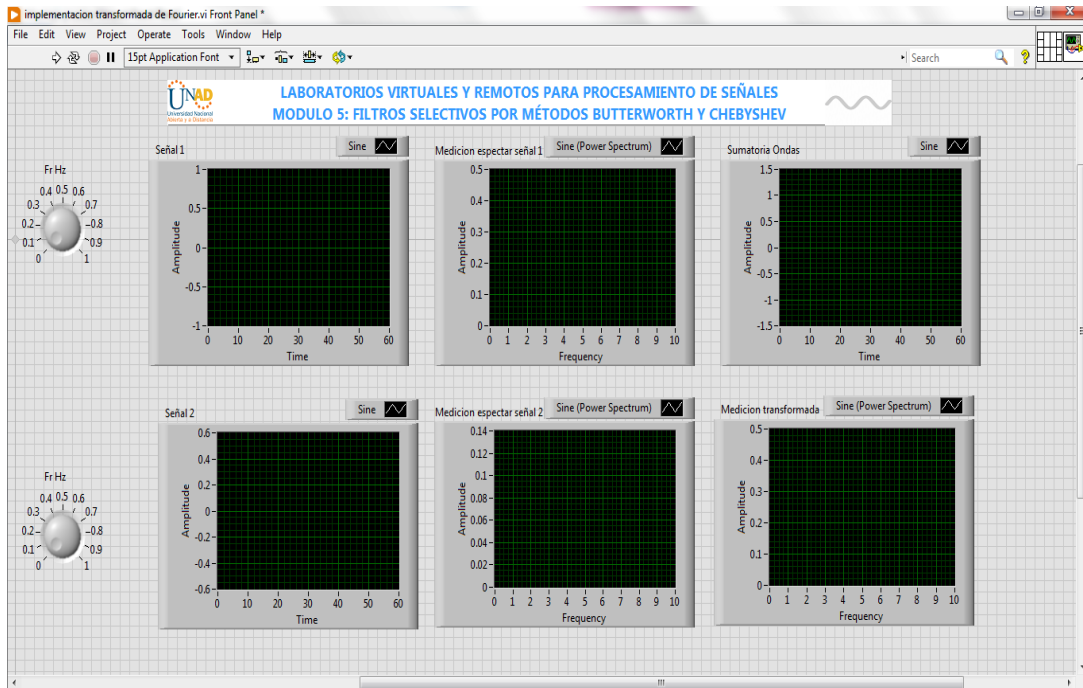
implementacion transformada de Fourier.vi Front Panel *

File Edit View Project Operate Tools Window Help

15pt Application Font

Search

UNAD
Universidad Nacional Abierta y a Distancia

LABORATORIOS VIRTUALES Y REMOTOS PARA PROCESAMIENTO DE SEÑALES
MODULO 5: FILTROS SELECTIVOS POR MÉTODOS BUTTERWORTH Y CHEBYSHEV

Fr Hz
0 0.1 0.2 0.3 0.4 0.5 0.6 0.7 0.8 0.9 1

Señal 1
Sine
Amplitude
1 0.5 0 -0.5 -1
0 10 20 30 40 50 60
Time

Medicion espectar señal 1
Sine (Power Spectrum)
Amplitude
0.5 0.4 0.3 0.2 0.1 0
0 1 2 3 4 5 6 7 8 9 10
Frequency

Sumatoria Ondas
Sine
Amplitude
1.5 1 0.5 0 -0.5 -1 -1.5
0 10 20 30 40 50 60
Time

Fr Hz
0 0.1 0.2 0.3 0.4 0.5 0.6 0.7 0.8 0.9 1

Señal 2
Sine
Amplitude
0.6 0.4 0.2 0 -0.2 -0.4 -0.6
0 10 20 30 40 50 60
Time

Medicion espectar señal 2
Sine (Power Spectrum)
Amplitude
0.14 0.12 0.1 0.08 0.06 0.04 0.02 0
0 1 2 3 4 5 6 7 8 9 10
Frequency

Medicion transformada
Sine (Power Spectrum)
Amplitude
0.5 0.4 0.3 0.2 0.1 0
0 1 2 3 4 5 6 7 8 9 10
Frequency